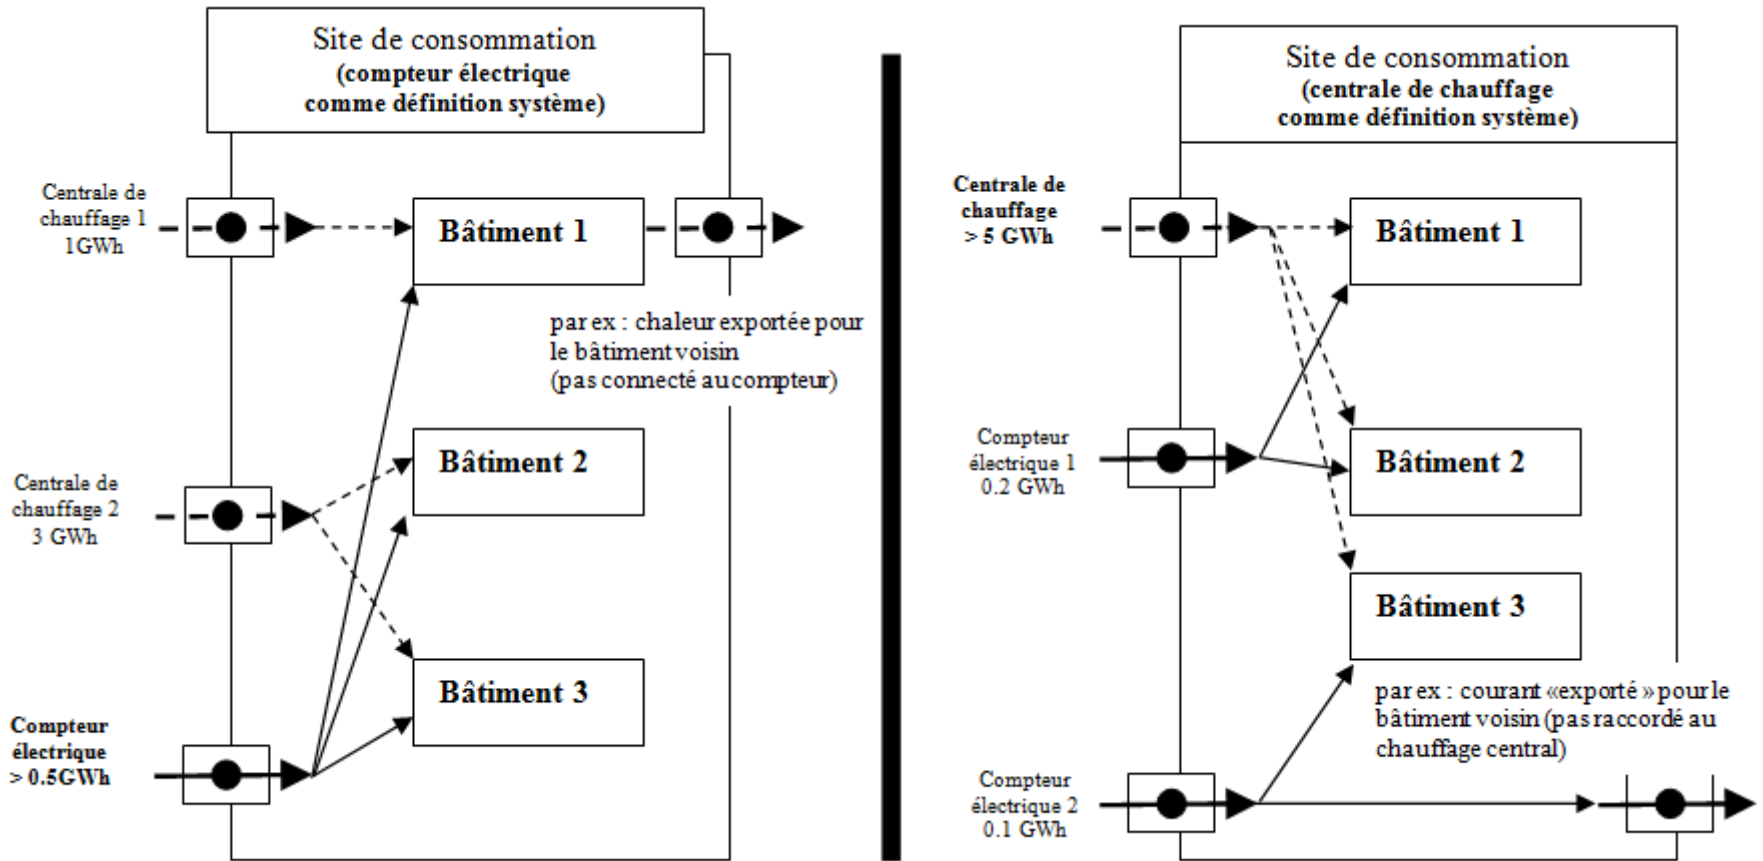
Site de consommation
(compteur électrique comme définition système)

Centrale de chauffage 1
1GWh

Bâtiment 1

par ex : chaleur exportée pour le bâtiment voisin
(pas connecté au compteur)

Centrale de chauffage 2
3 GWh

Bâtiment 2

Bâtiment 3

Compteur électrique
> 0.5GWh

Site de consommation
(centrale de chauffage comme définition système)

Centrale de chauffage
> 5 GWh

Bâtiment 1

Compteur électrique 1
0.2 GWh

Bâtiment 2

Bâtiment 3

par ex : courant «exporté » pour le bâtiment voisin (pas raccordé au chauffage central)

Compteur électrique 2
0.1 GWh